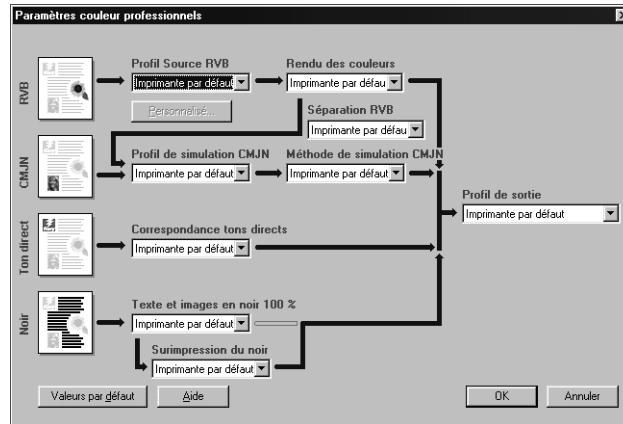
Paramètres couleur professionnels

RVB

Profil Source RVB

Imprimante par défaut

Personnalisé...

Rendu des couleurs

Imprimante par défau

Séparation RVB

Imprimante par défau

CMJN

Profil de simulation CMJN

Imprimante par défaut

Méthode de simulation CMJN

Imprimante par défaut

Profil de sortie

Imprimante par défaut

Ton direct

Correspondance tons directs

Imprimante par défaut

Noir

Texte et images en noir 100 %

Imprimante par défaut

Surimpression du noir

Imprimante par défaut

Valeurs par défaut

Aide

OK

Annuler